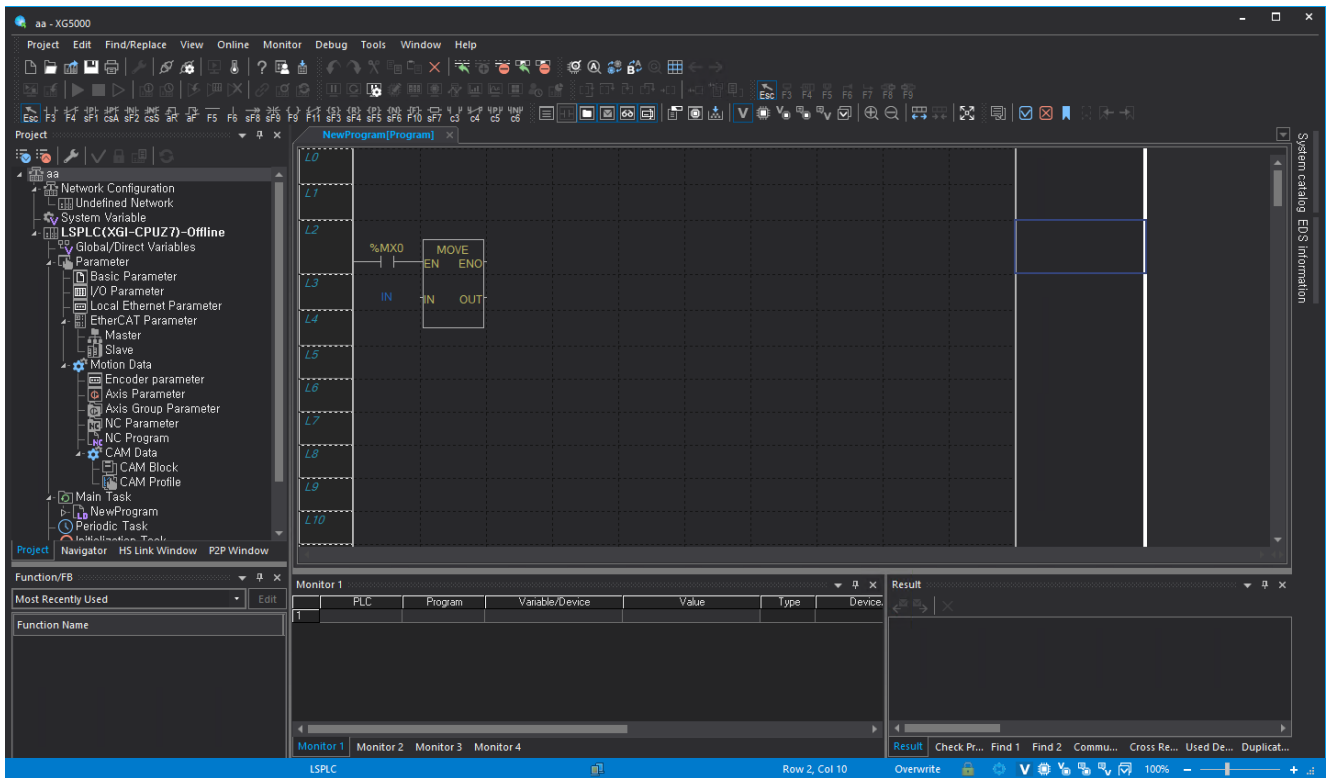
aa - XG5000

Project Edit Find/Replace View Online Monitor Debug Tools Window Help

Esc F3 F4 sF1 csA sF2 csS aR aF F5 F6 sF8 sF9 F9 F11 sF3 sF4 sF5 sF6 F10 sF7 c3 c4 c5 c6

Project

aa
Network Configuration
Undefined Network
System Variable
LSPLC(XGI-CPUZ7)-Offline
Global/Direct Variables
Parameter
Basic Parameter
I/O Parameter
Local Ethernet Parameter
EtherCAT Parameter
Master
Slave
Motion Data
Encoder parameter
Axis Parameter
Axis Group Parameter
NC Parameter
NC Program
CAM Data
CAM Block
CAM Profile
Main Task
NewProgram
Periodic Task
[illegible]

Project Navigator HS Link Window P2P Window

NewProgram[Program]

L0
L1
L2
%MX0
MOVE
EN ENO
L3
IN
IN OUT
L4
L5
L6
L7
L8
L9
L10

System catalog EDS information

Function/FB
Most Recently Used
Edit
Function Name

Monitor 1

| | PLC | Program | Variable/Device | Value | Type | Device |
|---|---|---|---|---|---|---|
| 1 | | | | | | |

Monitor 1 Monitor 2 Monitor 3 Monitor 4

Result

Result Check Pr... Find 1 Find 2 Commu... Cross Re... Used De... Duplicat...

LSPLC Row 2, Col 10 Overwrite V 100%